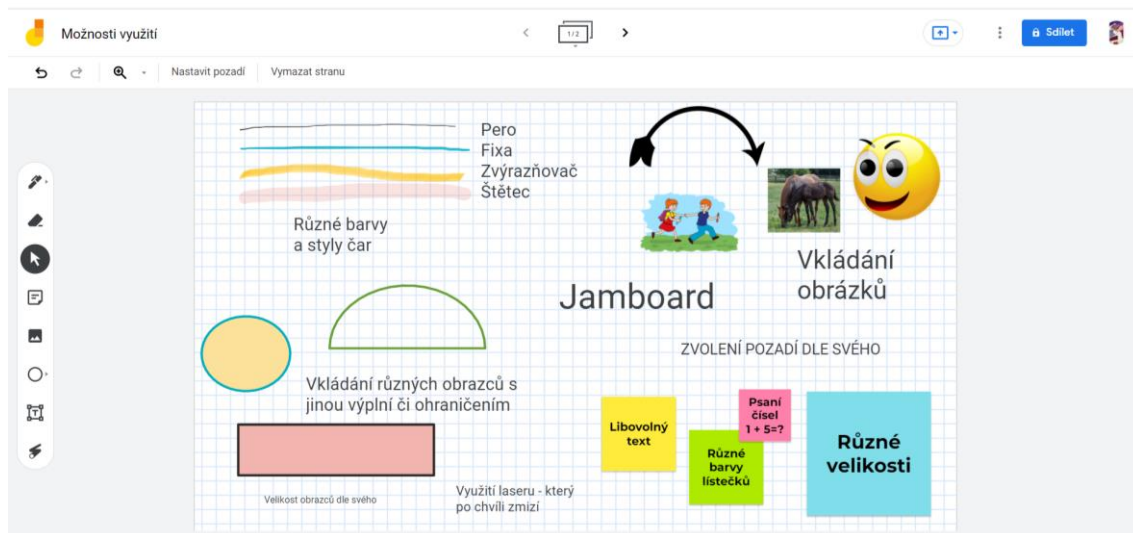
Možnosti využití

1/2

Sdílet

Nastavit pozadí
Vymazat stranu

Pero
Fixa
Zvýrazňovač
Štětec

Různé barvy a styly čar

Vkládání obrázků

Jamboard

ZVOLENÍ POZADÍ DLE SVÉHO

Vkládání různých obrazců s jinou výplní či ohraničením

Libovolný text

Psaní čísel 1 + 5=?

Různé barvy lístečků

Různé velikosti

Velikost obrazců dle svého

Využití laseru - který po chvíli zmizí